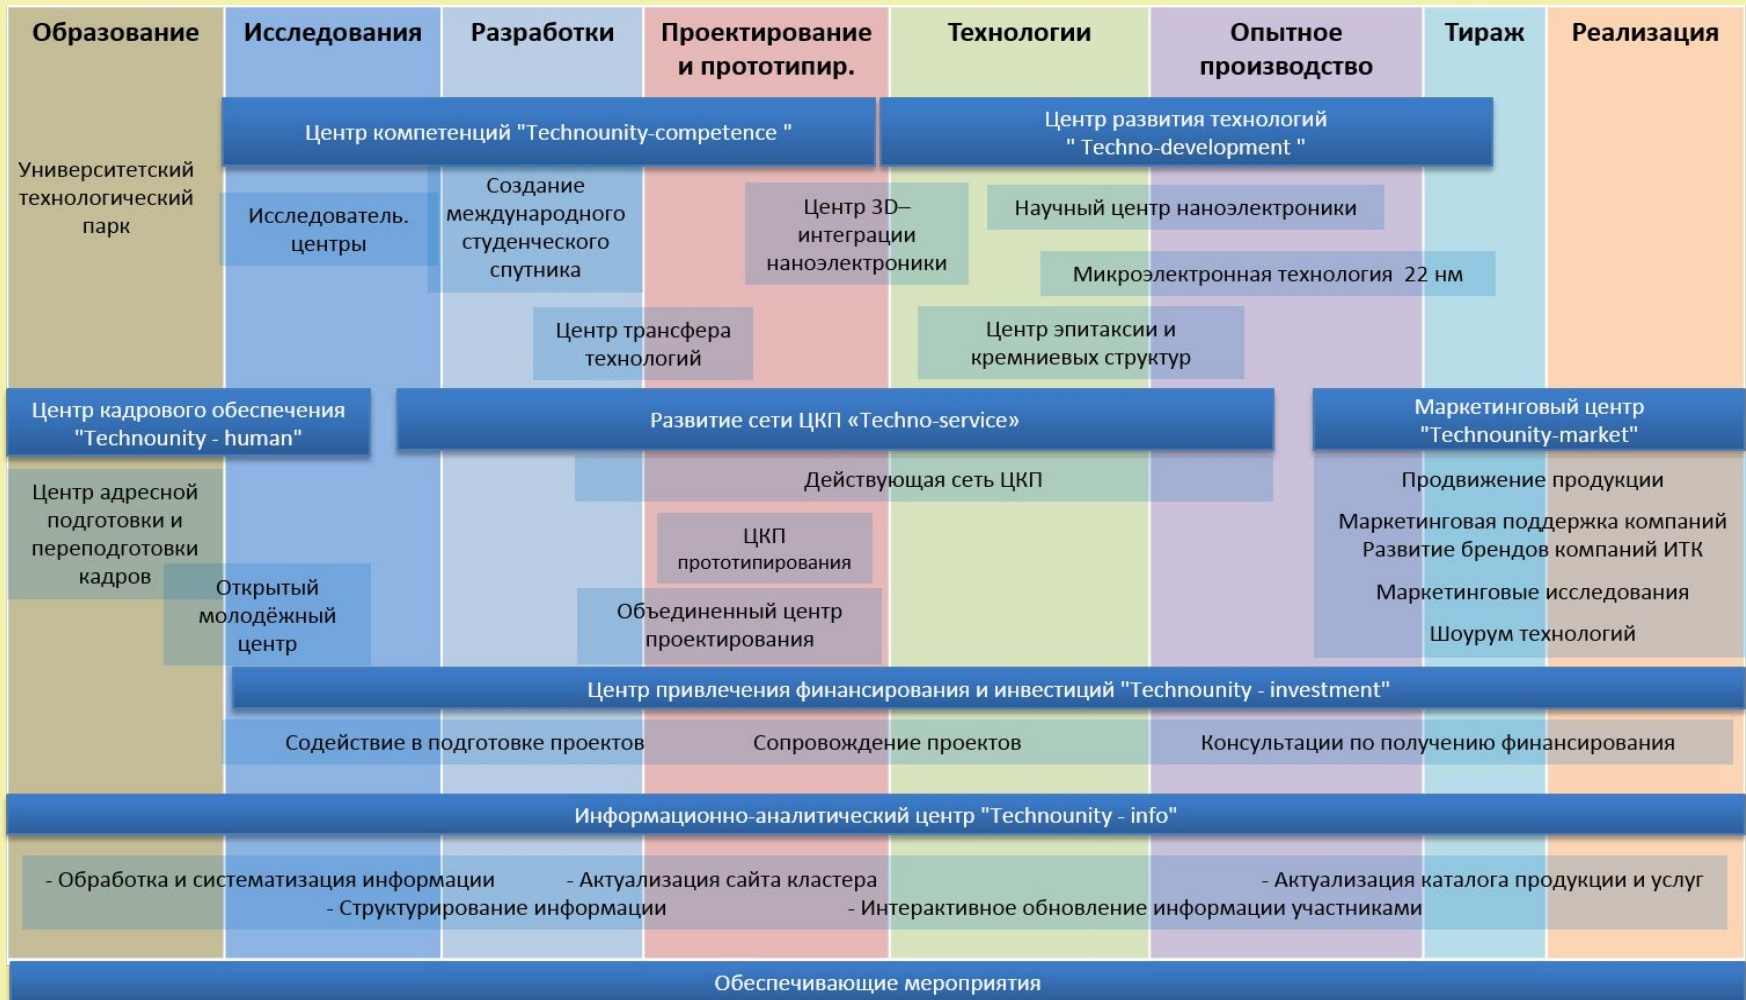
Образование

Исследования

Разработки

Проектирование и прототипир.

Технологии

Опытное производство

Тираж

Реализация

Центр компетенций "Technounity-competence "

Центр развития технологий " Techno-development "

Университетский технологический парк

Исследователь. центры

Создание международного студенческого спутника

Центр 3D–интеграции наноэлектроники

Научный центр наноэлектроники

Микроэлектронная технология 22 нм

Центр трансфера технологий

Центр эпитаксии и кремниевых структур

Центр кадрового обеспечения "Technounity - human"

Развитие сети ЦКП «Techno-service»

Маркетинговый центр "Technounity-market"

Действующая сеть ЦКП

Продвижение продукции

Центр адресной подготовки и переподготовки кадров

ЦКП прототипирования

Маркетинговая поддержка компаний
Развитие брендов компаний ИТК

Открытый молодёжный центр

Объединенный центр проектирования

Маркетинговые исследования

Шоурум технологий

Центр привлечения финансирования и инвестиций "Technounity - investment"

Содействие в подготовке проектов

Сопровождение проектов

Консультации по получению финансирования

Информационно-аналитический центр "Technounity - info"

- Обработка и систематизация информации

- Актуализация сайта кластера

- Актуализация каталога продукции и услуг

- Структурирование информации

- Интерактивное обновление информации участниками

Обеспечивающие мероприятия